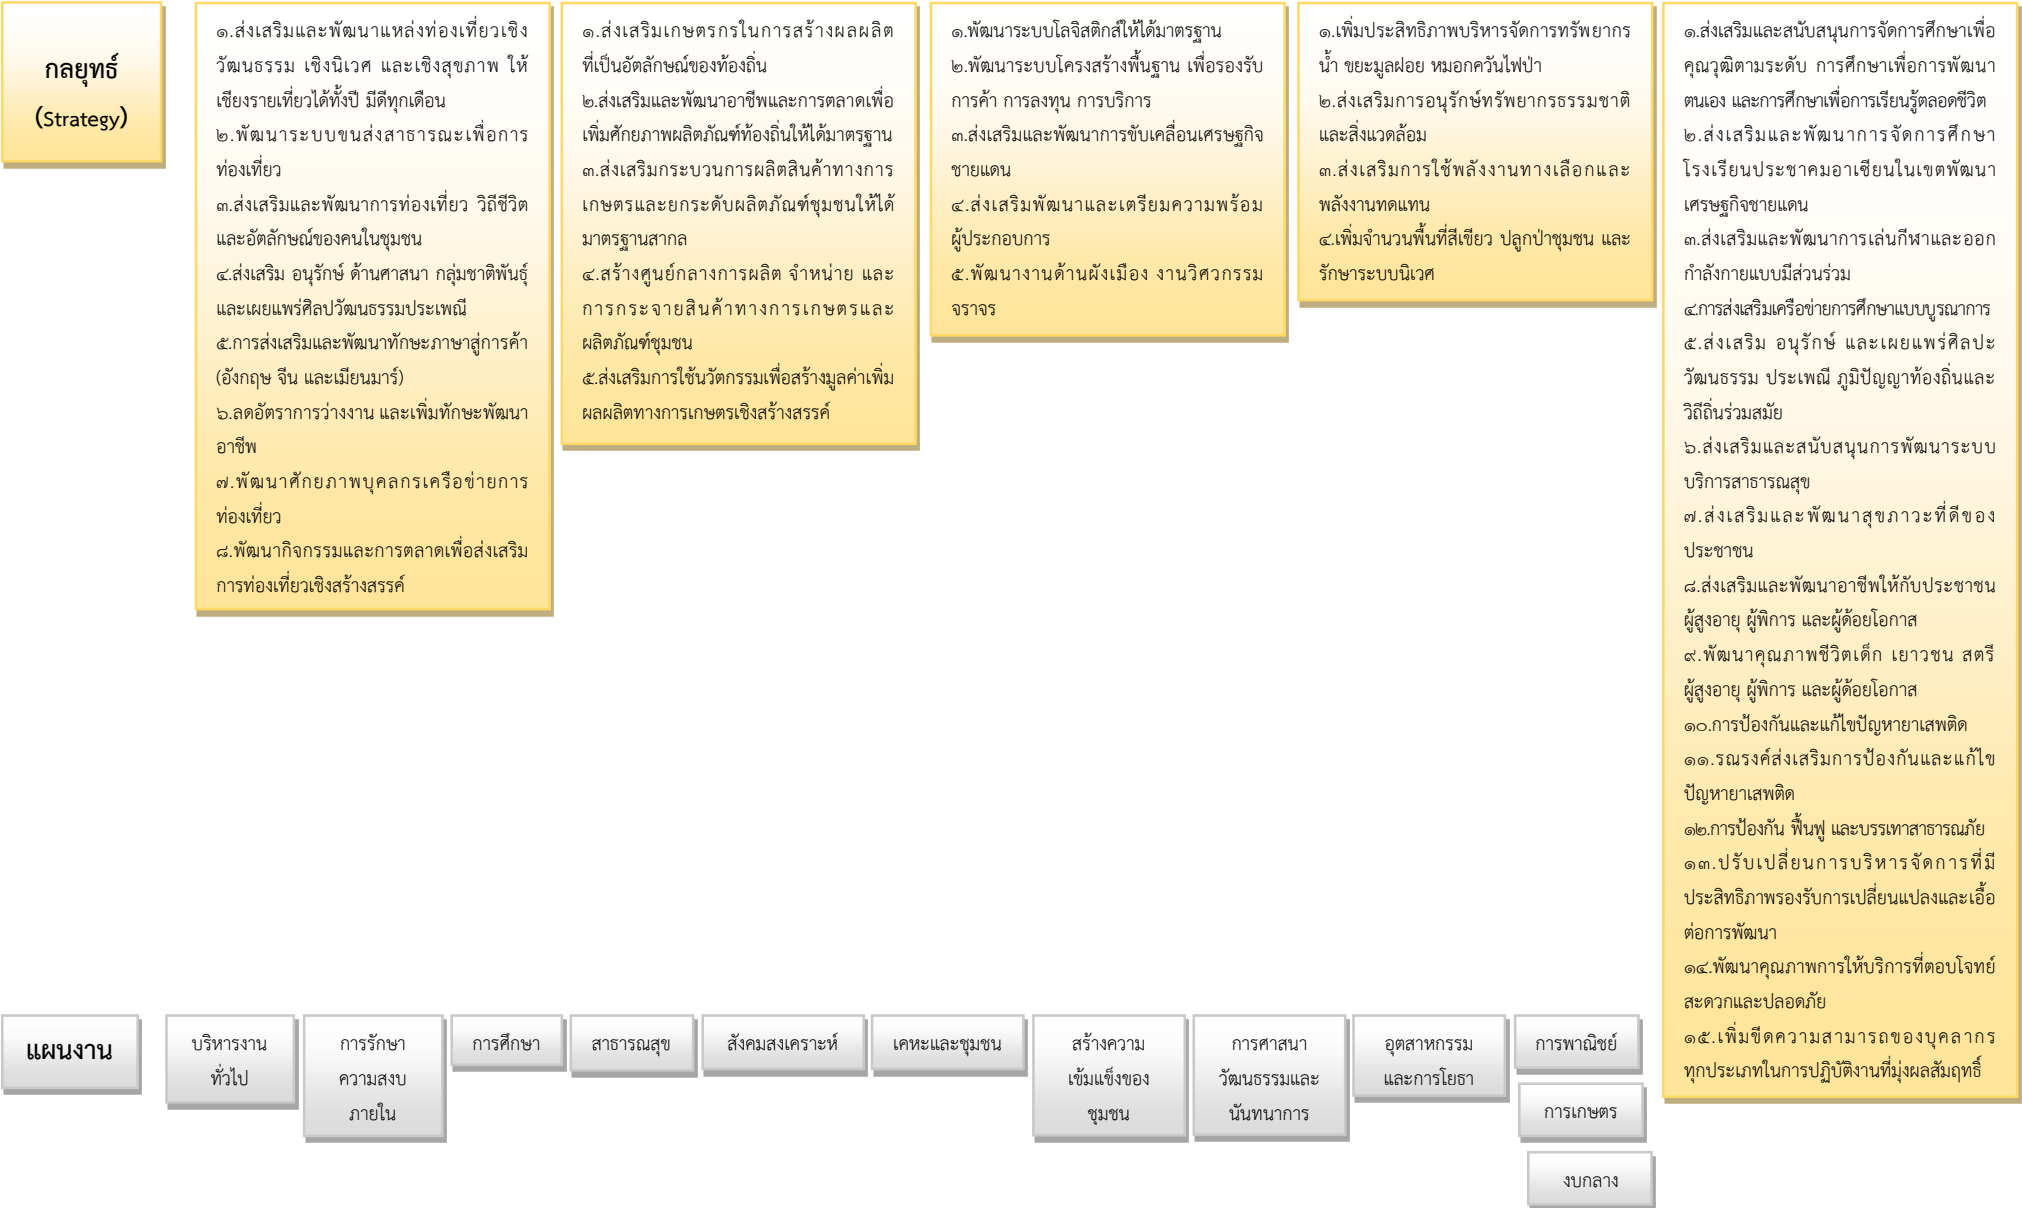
กลยุทธ์
(Strategy)

๑.ส่งเสริมและพัฒนาแหล่งท่องเที่ยวเชิงวัฒนธรรม เชิงนิเวศ และเชิงสุขภาพ ให้เชียงรายเที่ยวได้ทั้งปี มีดีทุกเดือน
๒.พัฒนาระบบขนส่งสาธารณะเพื่อการท่องเที่ยว
๓.ส่งเสริมและพัฒนาการท่องเที่ยว วิถีชีวิตและอัตลักษณ์ของคนในชุมชน
๔.ส่งเสริม อนุรักษ์ ด้านศาสนา กลุ่มชาติพันธุ์ และเผยแพร่ศิลปวัฒนธรรมประเพณี
๕.การส่งเสริมและพัฒนาทักษะภาษาสู่การค้า (อังกฤษ จีน และเมียนมาร์)
๖.ลดอัตราการว่างงาน และเพิ่มทักษะพัฒนาอาชีพ
๗.พัฒนาศักยภาพบุคลกรเครือข่ายการท่องเที่ยว
๘.พัฒนากิจกรรมและการตลาดเพื่อส่งเสริมการท่องเที่ยวเชิงสร้างสรรค์

๑.ส่งเสริมเกษตรกรในการสร้างผลผลิตที่เป็นอัตลักษณ์ของท้องถิ่น
๒.ส่งเสริมและพัฒนาอาชีพและการตลาดเพื่อเพิ่มศักยภาพผลิตภัณฑ์ท้องถิ่นให้ได้มาตรฐาน
๓.ส่งเสริมกระบวนการผลิตสินค้าทางการเกษตรและยกระดับผลิตภัณฑ์ชุมชนให้ได้มาตรฐานสากล
๔.สร้างศูนย์กลางการผลิต จำหน่าย และการกระจายสินค้าทางการเกษตรและผลิตภัณฑ์ชุมชน
๕.ส่งเสริมการใช้นวัตกรรมเพื่อสร้างมูลค่าเพิ่มผลผลิตทางการเกษตรเชิงสร้างสรรค์

๑.พัฒนาระบบโลจิสติกส์ให้ได้มาตรฐาน
๒.พัฒนาระบบโครงสร้างพื้นฐาน เพื่อรองรับการค้า การลงทุน การบริการ
๓.ส่งเสริมและพัฒนาการขับเคลื่อนเศรษฐกิจชายแดน
๔.ส่งเสริมพัฒนาและเตรียมความพร้อมผู้ประกอบการ
๕.พัฒนางานด้านผังเมือง งานวิศวกรรมจราจร

๑.เพิ่มประสิทธิภาพบริหารจัดการทรัพยากรน้ำ ขยะมูลฝอย หมอกควันไฟป่า
๒.ส่งเสริมการอนุรักษ์ทรัพยากรธรรมชาติและสิ่งแวดล้อม
๓.ส่งเสริมการใช้พลังงานทางเลือกและพลังงานทดแทน
๔.เพิ่มจำนวนพื้นที่สีเขียว ปลูกป่าชุมชน และรักษาระบบนิเวศ

๑.ส่งเสริมและสนับสนุนการจัดการศึกษาเพื่อคุณวุฒิตามระดับ การศึกษาเพื่อการพัฒนาตนเอง และการศึกษาเพื่อการเรียนรู้ตลอดชีวิต
๒.ส่งเสริมและพัฒนาการจัดการศึกษาโรงเรียนประชาคมอาเซียนในเขตพัฒนาเศรษฐกิจชายแดน
๓.ส่งเสริมและพัฒนาการเล่นกีฬาและออกกำลังกายแบบมีส่วนร่วม
๔การส่งเสริมเครือข่ายการศึกษาแบบบูรณาการ
๕.ส่งเสริม อนุรักษ์ และเผยแพร่ศิลปะวัฒนธรรม ประเพณี ภูมิปัญญาท้องถิ่นและวิถีถิ่นร่วมสมัย
๖.ส่งเสริมและสนับสนุนการพัฒนาระบบบริการสาธารณสุข
๗.ส่งเสริมและพัฒนาสุขภาวะที่ดีของประชาชน
๘.ส่งเสริมและพัฒนาอาชีพให้กับประชาชน ผู้สูงอายุ ผู้พิการ และผู้ด้อยโอกาส
๙.พัฒนาคุณภาพชีวิตเด็ก เยาวชน สตรี ผู้สูงอายุ ผู้พิการ และผู้ด้อยโอกาส
๑๐.การป้องกันและแก้ไขปัญหายาเสพติด
๑๑.รณรงค์ส่งเสริมการป้องกันและแก้ไขปัญหายาเสพติด
๑๒.การป้องกัน ฟื้นฟู และบรรเทาสาธารณภัย
๑๓.ปรับเปลี่ยนการบริหารจัดการที่มีประสิทธิภาพรองรับการเปลี่ยนแปลงและเอื้อต่อการพัฒนา
๑๔.พัฒนาคุณภาพการให้บริการที่ตอบโจทย์สะดวกและปลอดภัย
๑๕.เพิ่มขีดความสามารถของบุคลากรทุกประเภทในการปฏิบัติงานที่มุ่งผลสัมฤทธิ์

แผนงาน
บริหารงานทั่วไป
การรักษาความสงบภายใน
การศึกษา
สาธารณสุข
สังคมสงเคราะห์
เคหะและชุมชน
สร้างความเข้มแข็งของชุมชน
การศาสนาวัฒนธรรมและนันทนาการ
อุตสาหกรรมและการโยธา
การพาณิชย์
การเกษตร
งบกลาง